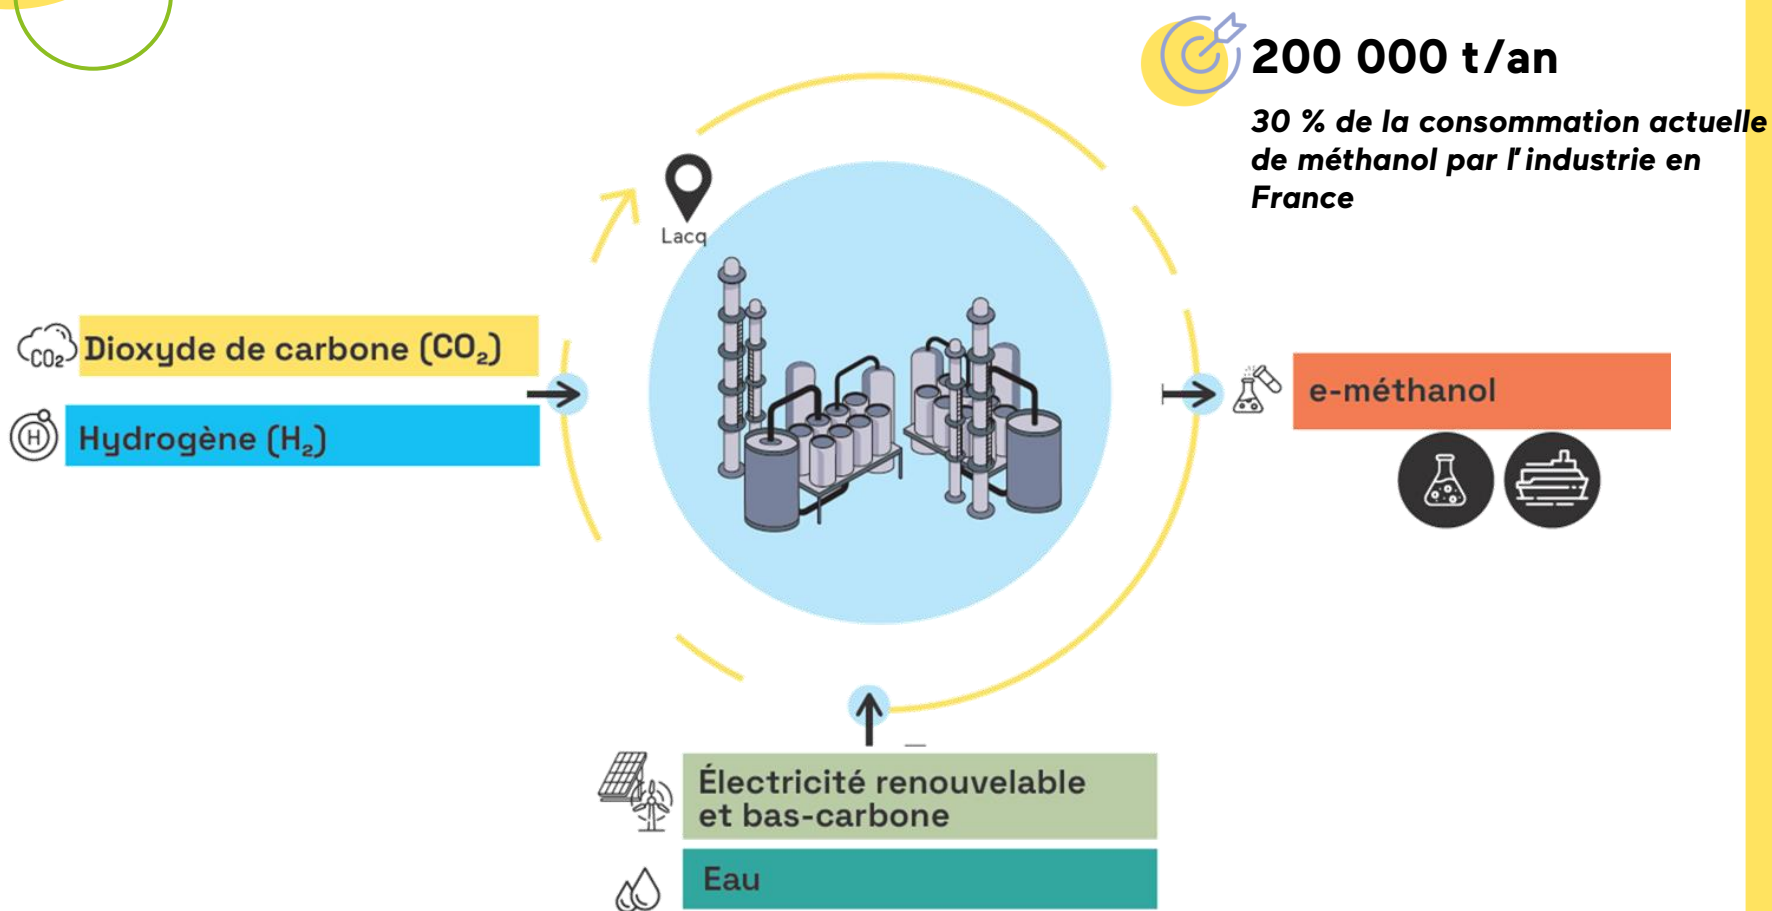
200 000 t/an

30 % de la consommation actuelle de méthanol par l'industrie en France

Lacq

$CO_2$

Dioxyde de carbone ($CO_2$)

H

Hydrogène ($H_2$)

e-méthanol

Électricité renouvelable et bas-carbone

Eau